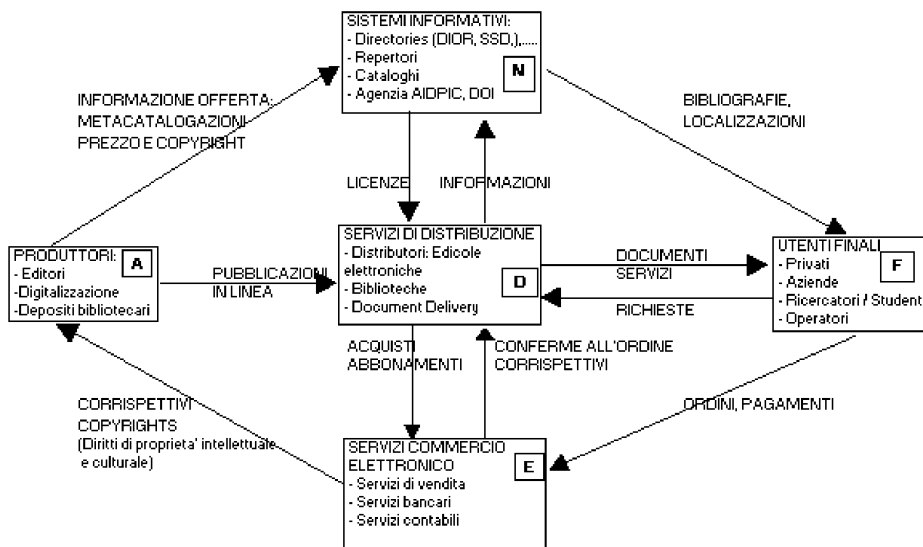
SISTEMI INFORMATIVI:
- Directories (DIOR, SSD,),.....
- Repertori
- Cataloghi
- Agenzia AIDPIC, DOI
N

INFORMAZIONE OFFERTA:
METACATALOGAZIONI
PREZZO E COPYRIGHT

BIBLIOGRAFIE,
LOCALIZZAZIONI

LICENZE

INFORMAZIONI

PRODUTTORI:
- Editori
-Digitalizzazione
-Depositi bibliotecari
A

PUBBLICAZIONI
IN LINEA

SERVIZI DI DISTRIBUZIONE
- Distributori: Edicole elettroniche
- Biblioteche
- Document Delivery
D

DOCUMENTI
SERVIZI

RICHIESTE

UTENTI FINALI
- Privati
- Aziende
- Ricercatori / Student
- Operatori
F

ACQUISTI
ABBONAMENTI

CONFERME ALL'ORDINE
CORRISPETTIVI

CORRISPETTIVI
COPYRIGHTS
(Diritti di proprieta' intellettuale e culturale)

ORDINI, PAGAMENTI

SERVIZI COMMERCIO
ELETTRONICO
- Servizi di vendita
- Servizi bancari
- Servizi contabili
E